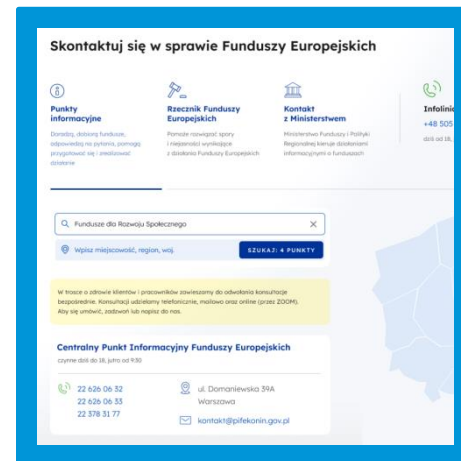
Skontaktuj się w sprawie Funduszy Europejskich

Punkty informacyjne
Doradzą, dobiorą fundusze, odpowiedzą na pytania, pomogą przygotować się i zrealizować działanie

Rzecznik Funduszy Europejskich
Pomoże rozwiązać spory i nieporozumienia wynikające z działania Funduszy Europejskich

Kontakt z Ministerstwem
Ministerstwo Funduszy i Polityki Regionalnej kieruje działaniami informacyjnymi o funduszach

Infolini
+48 505
dziś od 18,

Fundusze dla Rozwoju Społecznego

Wpisz miejscowość, region, woj.

SZUKAJ: 4 PUNKTY

W trosce o zdrowie klientów i pracowników zawieszamy do odwołania konsultacje bezpośrednie. Konsultacji udzielamy telefonicznie, mailowo oraz online (przez ZOOM). Aby się umówić, zadzwoń lub napisz do nas.

Centralny Punkt Informacyjny Funduszy Europejskich
czynne dziś do 18, jutro od 9:30

22 626 06 32
22 626 06 33
22 378 31 77

ul. Domaniewska 39A
Warszawa

kontakt@pifekonin.gov.pl